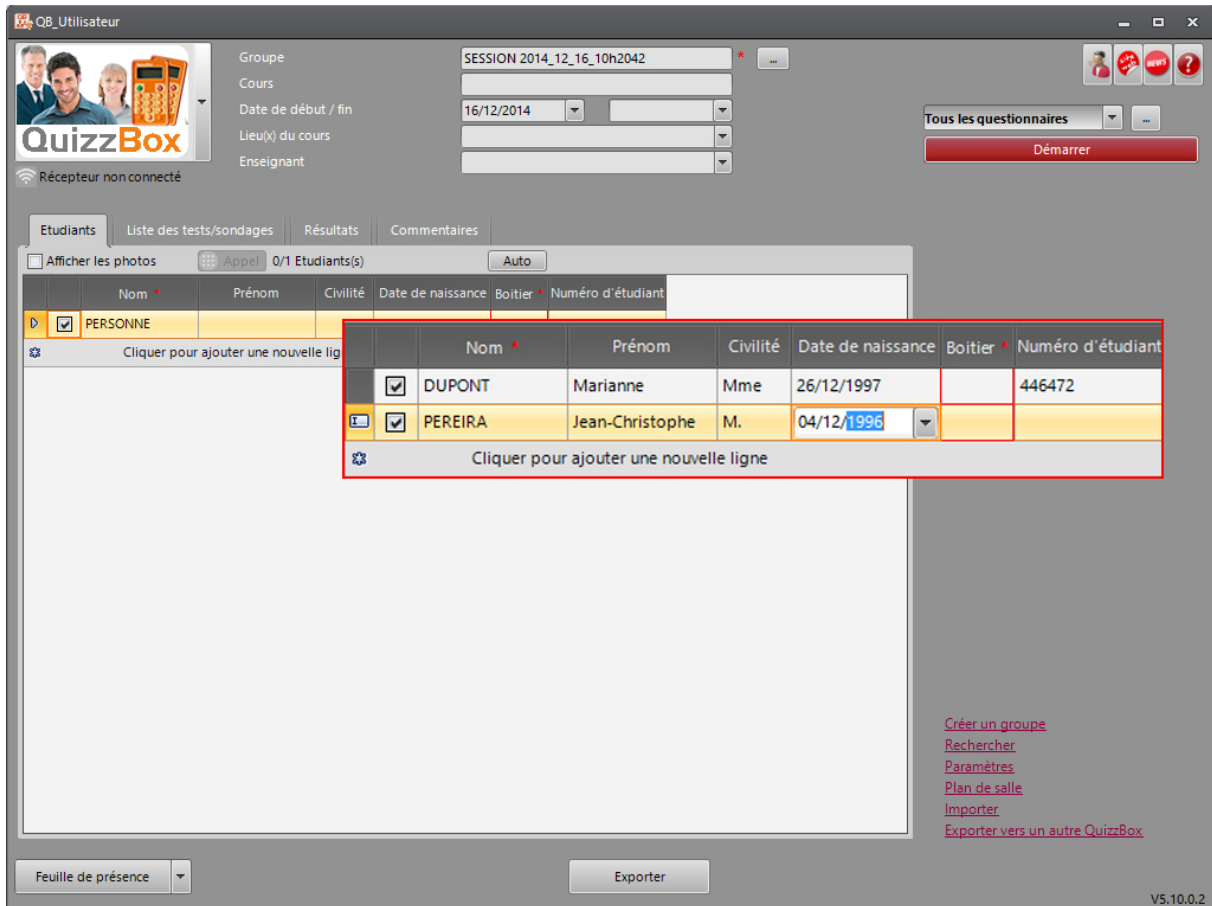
QB_Utilisateur

QuizzBox

Récepteur non connecté

Groupe SESSION 2014_12_16_10h2042 * ...
Cours
Date de début / fin 16/12/2014
Lieu(x) du cours
Enseignant

Tous les questionnaires ...
Démarrer

Etudiants | Liste des tests/sondages | Résultats | Commentaires

Afficher les photos Appel 0/1 Etudiants(s) Auto

| | | Nom * | Prénom | Civilité | Date de naissance | Boitier * | Numéro d'étudiant |
|---|---|---|---|---|---|---|---|
| | ☑ | PERSONNE | | | | | |

Cliquer pour ajouter une nouvelle lig

| | | Nom * | Prénom | Civilité | Date de naissance | Boitier * | Numéro d'étudiant |
|---|---|---|---|---|---|---|---|
| | ☑ | DUPONT | Marianne | Mme | 26/12/1997 | | 446472 |
| | ☑ | PEREIRA | Jean-Christophe | M. | 04/12/1996 | | |

Cliquer pour ajouter une nouvelle ligne

Créer un groupe
Rechercher
Paramètres
Plan de salle
Importer
Exporter vers un autre QuizzBox

Feuille de présence
Exporter

V5.10.0.2